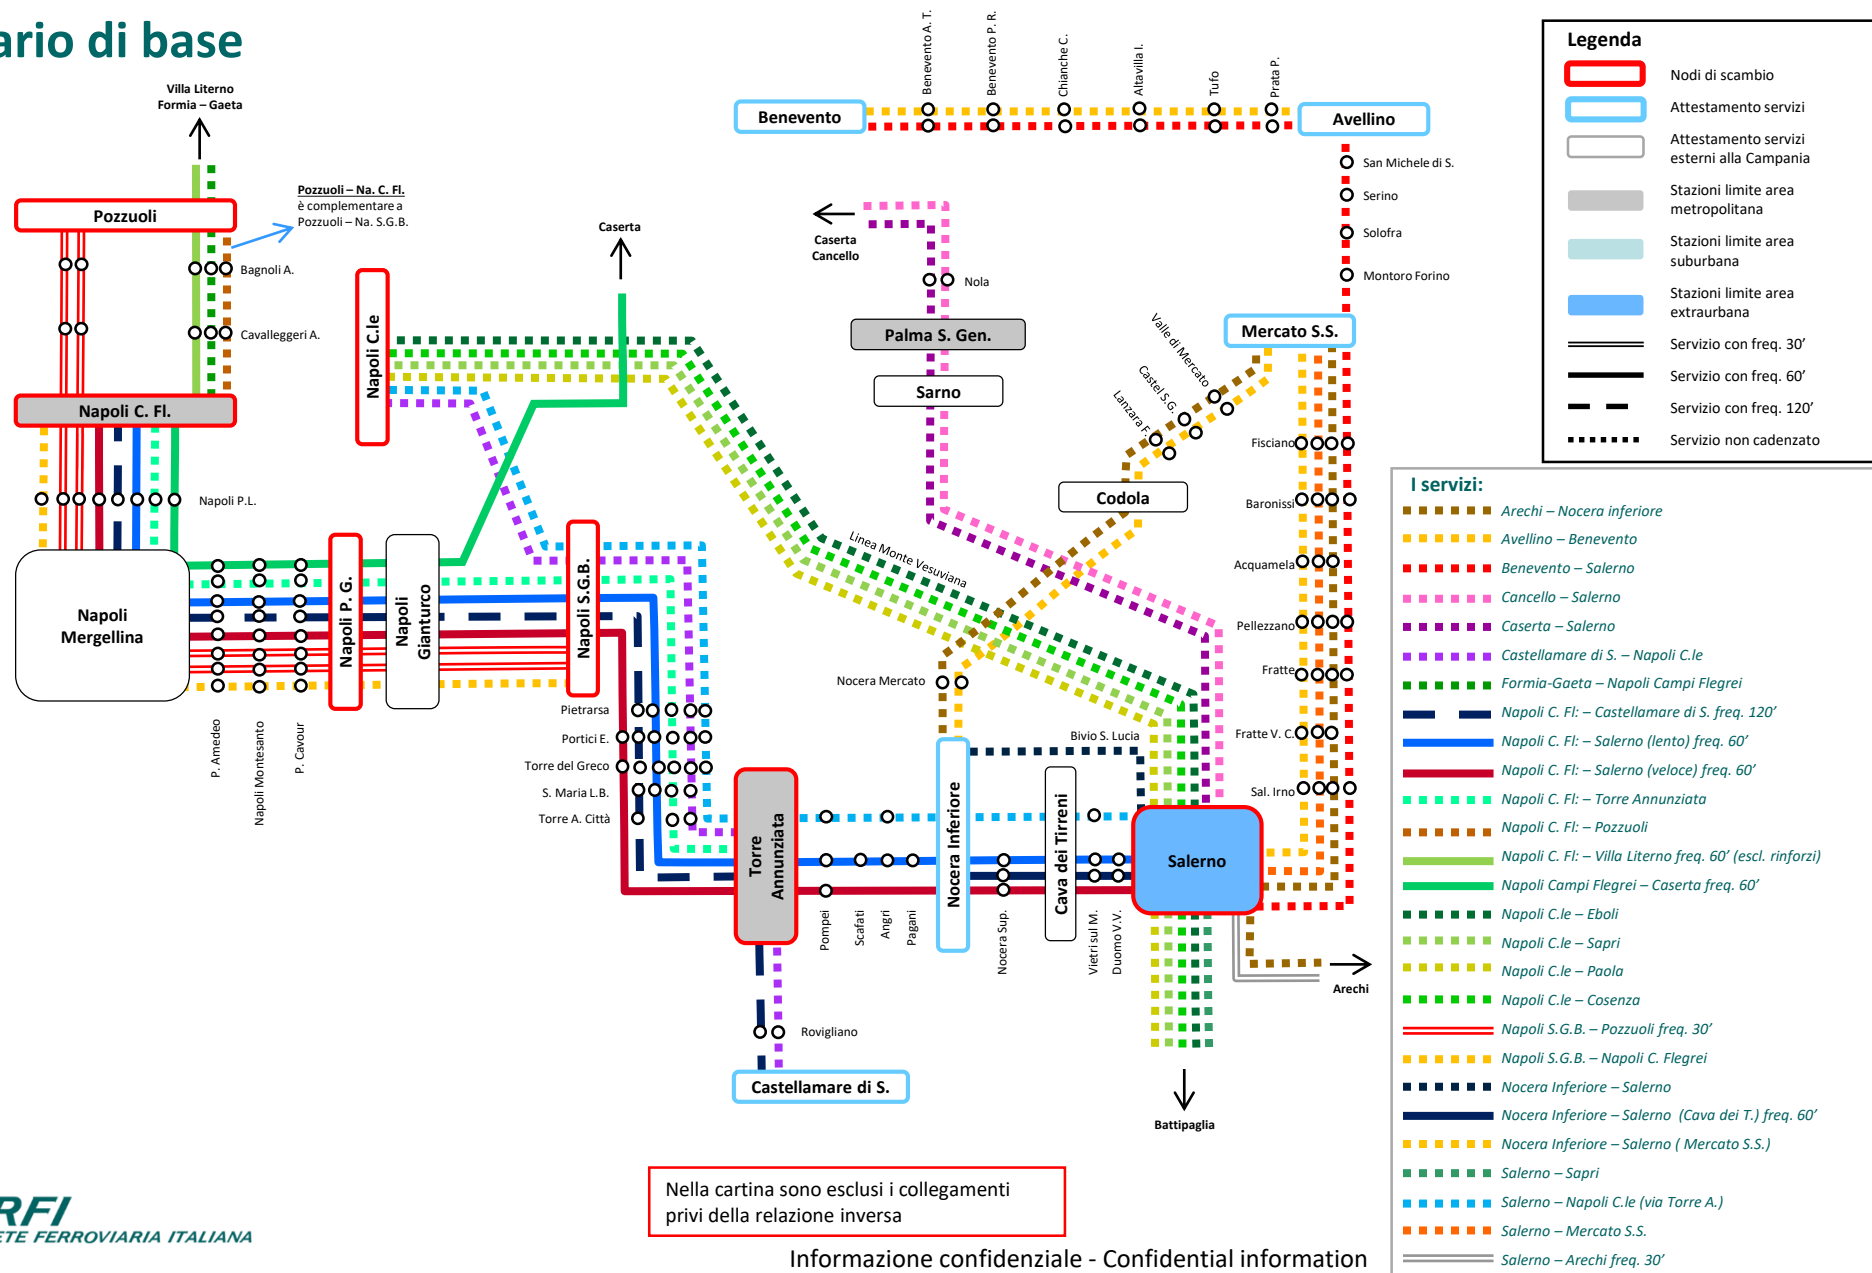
ario di base

Villa Literno
Formia – Gaeta

Pozzuoli – Na. C. Fl. è complementare a Pozzuoli – Na. S.G.B.

Pozzuoli
Bagnoli A.
Cavalleggeri A.
Napoli C. Fl.
Napoli P.L.
Napoli Mergellina
P. Amedeo
Napoli Montesanto
P. Cavour
Napoli P. G.
Napoli Gianturco
Napoli C.le
Caserta
Napoli S.G.B.
Pietrarsa
Portici E.
Torre del Greco
S. Maria L.B.
Torre A. Città
Torre Annunziata
Pompei
Scafati
Angri
Pagani
Rovigliano
Castellammare di S.
Caserta
Cancello
Nola
Palma S. Gen.
Sarno
Linea Monte Vesuviana
Nocera Mercato
Nocera Inferiore
Nocera Sup.
Bivio S. Lucia
Cava dei Tirreni
Vietri sul M.
Duomo V.V.
Salerno
Battipaglia
Arechi
Codola
Lanzara F.
Castel S.G.
Valle di Mercato
Mercato S.S.
Fisciano
Baronissi
Acquamela
Pellezzano
Fratte
Fratte V. C.
Sal. Irno
Benevento
Benevento A. T.
Benevento P. R.
Chianche C.
Altavilla I.
Tufo
Prata P.
Avellino
San Michele di S.
Serino
Solofra
Montoro Forino

Legenda
Nodi di scambio
Attestamento servizi
Attestamento servizi esterni alla Campania
Stazioni limite area metropolitana
Stazioni limite area suburbana
Stazioni limite area extraurbana
Servizio con freq. 30'
Servizio con freq. 60'
Servizio con freq. 120'
Servizio non cadenzato

I servizi:
Arechi – Nocera inferiore
Avellino – Benevento
Benevento – Salerno
Cancello – Salerno
Caserta – Salerno
Castellamare di S. – Napoli C.le
Formia-Gaeta – Napoli Campi Flegrei
Napoli C. Fl: – Castellamare di S. freq. 120'
Napoli C. Fl: – Salerno (lento) freq. 60'
Napoli C. Fl: – Salerno (veloce) freq. 60'
Napoli C. Fl: – Torre Annunziata
Napoli C. Fl: – Pozzuoli
Napoli C. Fl: – Villa Literno freq. 60' (escl. rinforzi)
Napoli Campi Flegrei – Caserta freq. 60'
Napoli C.le – Eboli
Napoli C.le – Sapri
Napoli C.le – Paola
Napoli C.le – Cosenza
Napoli S.G.B. – Pozzuoli freq. 30'
Napoli S.G.B. – Napoli C. Flegrei
Nocera Inferiore – Salerno
Nocera Inferiore – Salerno (Cava dei T.) freq. 60'
Nocera Inferiore – Salerno ( Mercato S.S.)
Salerno – Sapri
Salerno – Napoli C.le (via Torre A.)
Salerno – Mercato S.S.
Salerno – Arechi freq. 30'

Nella cartina sono esclusi i collegamenti privi della relazione inversa

RFI
ETE FERROVIARIA ITALIANA

Informazione confidenziale - Confidential information